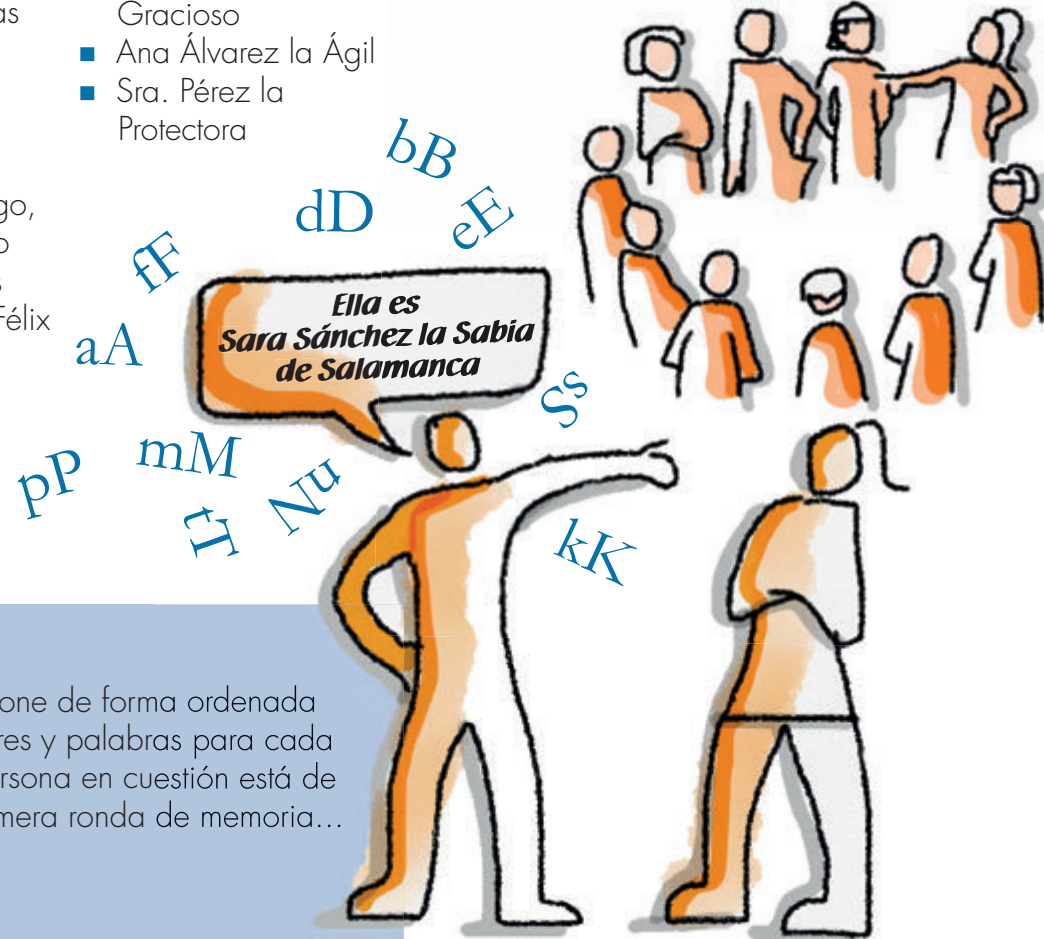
as

go,
o
s
Félix

Gracioso
- Ana Álvarez la Ágil
- Sra. Pérez la Protectora

bB
dD
eE
fF
aA
Ella es Sara Sánchez la Sabia de Salamanca
Ss
pP
mM
tT
Nu
kK

one de forma ordenada
res y palabras para cada
rsona en cuestión está de
mera ronda de memoria...